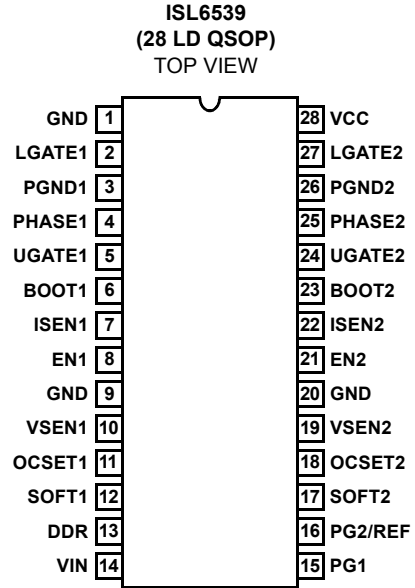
ISL6539
(28 LD QSOP)
TOP VIEW

GND 1
LGATE1 2
PGND1 3
PHASE1 4
UGATE1 5
BOOT1 6
ISEN1 7
EN1 8
GND 9
VSEN1 10
OCSET1 11
SOFT1 12
DDR 13
VIN 14

28 VCC
27 LGATE2
26 PGND2
25 PHASE2
24 UGATE2
23 BOOT2
22 ISEN2
21 EN2
20 GND
19 VSEN2
18 OCSET2
17 SOFT2
16 PG2/REF
15 PG1